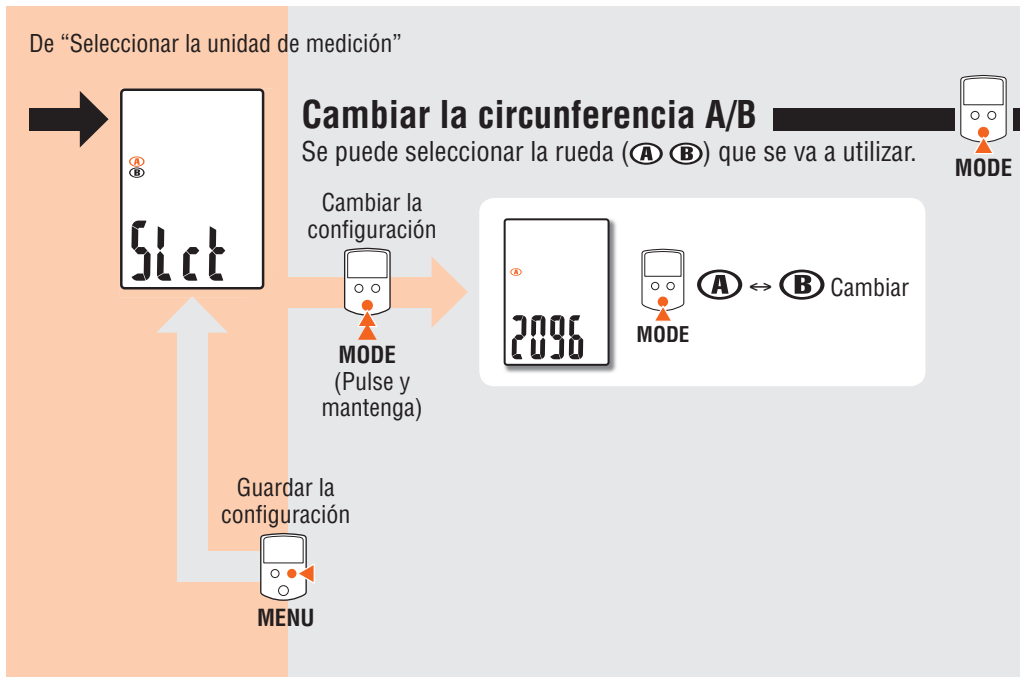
De “Seleccionar la unidad de medición”

Ⓐ
Ⓑ
SLct

Cambiar la circunferencia A/B

Se puede seleccionar la rueda (Ⓐ Ⓑ) que se va a utilizar.

MODE

Cambiar la configuración

MODE
(Pulse y mantenga)

Ⓐ
2096

MODE

Ⓐ ↔ Ⓑ Cambiar

Guardar la configuración

MENU